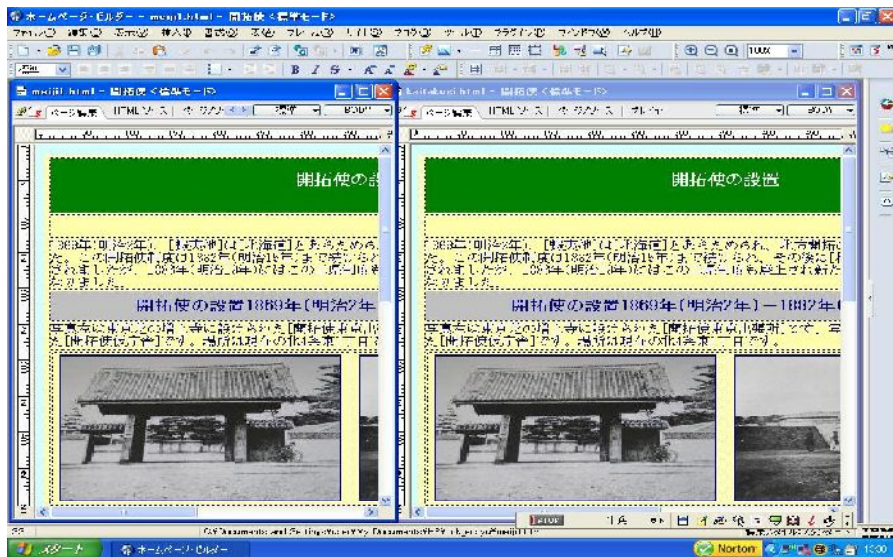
ホームページ・ビルダー - meiji1.html - 開拓使 <標準モード>

ファイル(F) 編集(E) 表示(V) 挿入(I) 書式(O) 表(A) フレーム(R) ツール(T) ウィンドウ(W) ヘルプ(H)

meiji1.html - 開拓使 <編集モード>

ページ編集 HTMLソース プレビュー

開拓使の設

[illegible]869年(明治2年)、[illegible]は北海道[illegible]。この開拓使は1882年(明治15年)まで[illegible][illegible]

開拓使の設置1869年(明治2年

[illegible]

kaitakushi.html - 開拓使 <編集モード>

ページ編集 HTMLソース プレビュー

開拓使の設置

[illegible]869年(明治2年)、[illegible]は北海道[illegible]。この開拓使は1882年(明治15年)まで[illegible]

開拓使の設置1869年(明治2年)ー1882年

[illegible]

C:\Documents and Settings\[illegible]\My Documents\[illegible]\meiji1.html

スタート ホームページ・ビルダー Norton